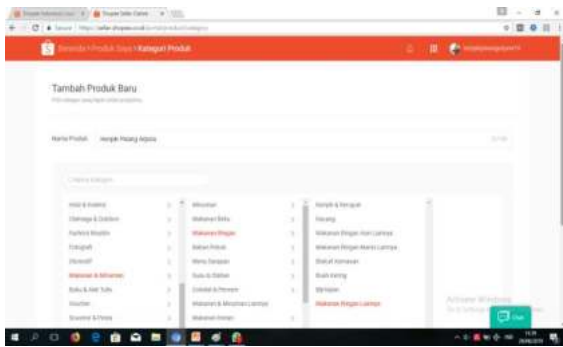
Beranda > Produk Saya > Kategori Produk

Tambah Produk Baru

Nama Produk: Keripik Pisang Arjuna

| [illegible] | Minuman | Keripik & Kerupuk |
|---|---|---|
| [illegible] | Makanan Beku | Pisang |
| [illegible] | Makanan Ringan | Makanan Ringan Kue Lainnya |
| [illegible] | Bahan Pokok | Makanan Ringan Manis Lainnya |
| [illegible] | Menu Sarapan | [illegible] |
| Makanan & Minuman | Susu & Olahan | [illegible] |
| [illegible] | Cokelat & Permen | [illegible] |
| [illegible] | Makanan & Minuman Lainnya | Makanan Ringan Lainnya |
| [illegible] | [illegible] | |

Activate Windows

Chat